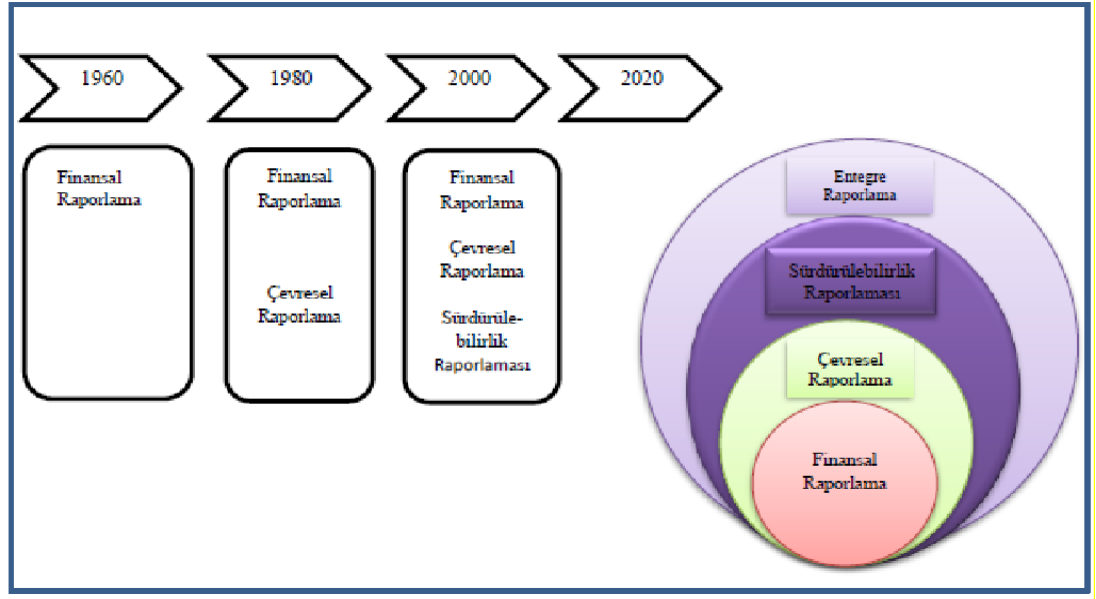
1960

1980

2000

2020

Finansal Raporlama

Finansal Raporlama

Çevresel Raporlama

Finansal Raporlama

Çevresel Raporlama

Sürdürülebilirlik Raporlaması

Entegre Raporlama

Sürdürülebilirlik Raporlaması

Çevresel Raporlama

Finansal Raporlama